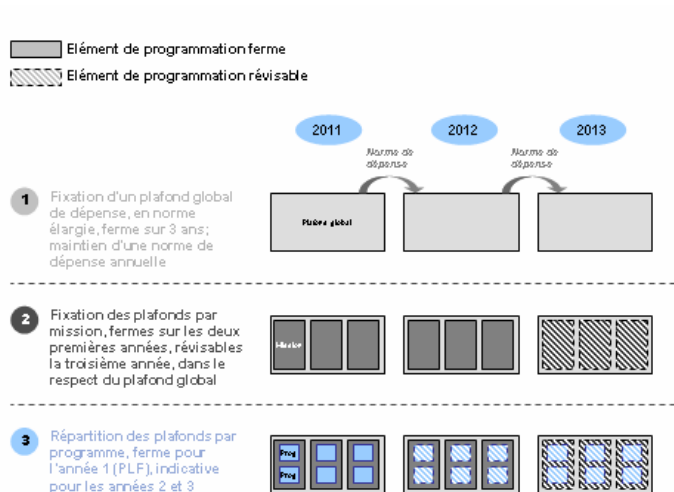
Elément de programmation ferme

Elément de programmation révisable

2011

2012

2013

Norme de dépense

Norme de dépense

1 Fixation d'un plafond global de dépense, en norme élargie, ferme sur 3 ans; maintien d'une norme de dépense annuelle

Plafond global

2 Fixation des plafonds par mission, fermes sur les deux premières années, révisables la troisième année, dans le respect du plafond global

Mission

3 Répartition des plafonds par programme, ferme pour l'année 1 (PLF), indicative pour les années 2 et 3

Prog

Prog